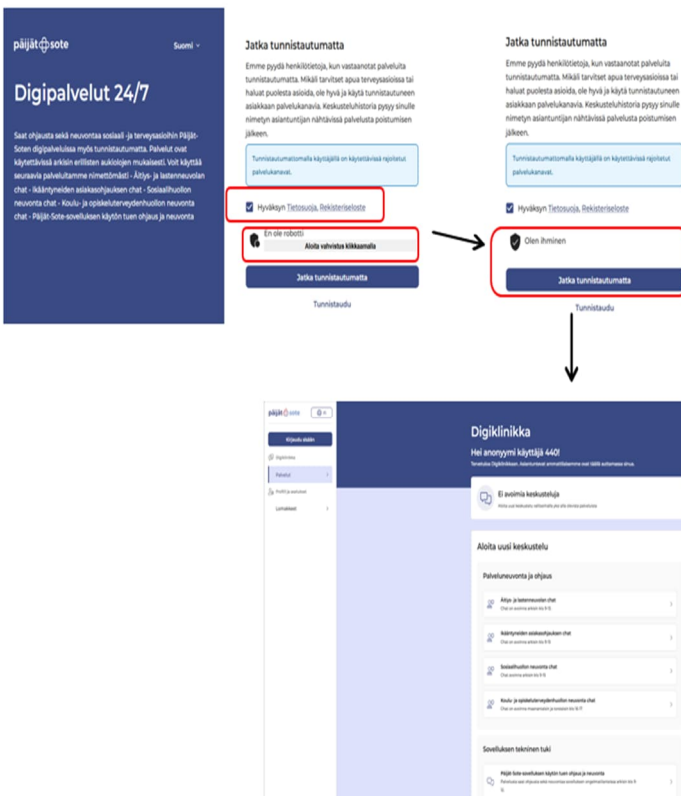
päijät sote

Suomi

Digipalvelut 24/7

Saat ohjausta sekä neuvontaa sosiaali -ja terveysasioihin Päijät-Soten digipalveluissa myös tunnistautumatta. Palvelut ovat käytettävissä arkisin erillisten aukiolojen mukaisesti. Voit käyttää seuraavia palvelujamme nimettömästi - Äitiys- ja lastenneuvolan chat - Ikääntyneiden asiakasohjauksen chat - Sosiaalihuollon neuvonta chat - Koulu- ja opiskeluterveydenhuollon neuvonta chat - Päijät-Sote-sovelluksen käytön tuen ohjaus ja neuvonta

Jatka tunnistautumatta

Emme pyydä henkilötietoja, kun vastaanotat palveluita tunnistautumatta. Mikäli tarvitset apua terveysasioissa tai haluat puolesta asioida, ole hyvä ja käytä tunnistautuneen asiakkaan palvelukanavia. Keskusteluhistoria pysyy sinulle nimetyn asiantuntijan nähtävissä palvelusta poistumisen jälkeen.

Tunnistautumattomalla käyttäjällä on käytettävissä rajoitetut palvelukanavat.

Hyväksyn Tietosuoja, Rekisteriseloste

En ole robotti
Aloita vahvistus klikkaamalla

Jatka tunnistautumatta

Tunnistaudu

Jatka tunnistautumatta

Emme pyydä henkilötietoja, kun vastaanotat palveluita tunnistautumatta. Mikäli tarvitset apua terveysasioissa tai haluat puolesta asioida, ole hyvä ja käytä tunnistautuneen asiakkaan palvelukanavia. Keskusteluhistoria pysyy sinulle nimetyn asiantuntijan nähtävissä palvelusta poistumisen jälkeen.

Tunnistautumattomalla käyttäjällä on käytettävissä rajoitetut palvelukanavat.

Hyväksyn Tietosuoja, Rekisteriseloste

Olen ihminen

Jatka tunnistautumatta

Tunnistaudu

päijät sote

Kirjaudu ulos

Digiklinikka

Palvelut

Profiili ja asetukset

Lomakkeet

Digiklinikka

Hei anonyymi käyttäjä 440!

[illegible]

Ei avoimia keskusteluja

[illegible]

Aloita uusi keskustelu

Palveluneuvonta ja ohjaus

Äitiys- ja lastenneuvolan chat
Chat on avoinna arkisin klo 8-15

Ikääntyneiden asiakasohjauksen chat
Chat on avoinna arkisin klo 8-15

Sosiaalihuollon neuvonta chat
Chat avoinna arkisin klo 8-15

Koulu- ja opiskeluterveydenhuollon neuvonta chat
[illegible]

Sovelluksen tekninen tuki

Päijät-Sote-sovelluksen käytön tuen ohjaus ja neuvonta
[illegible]